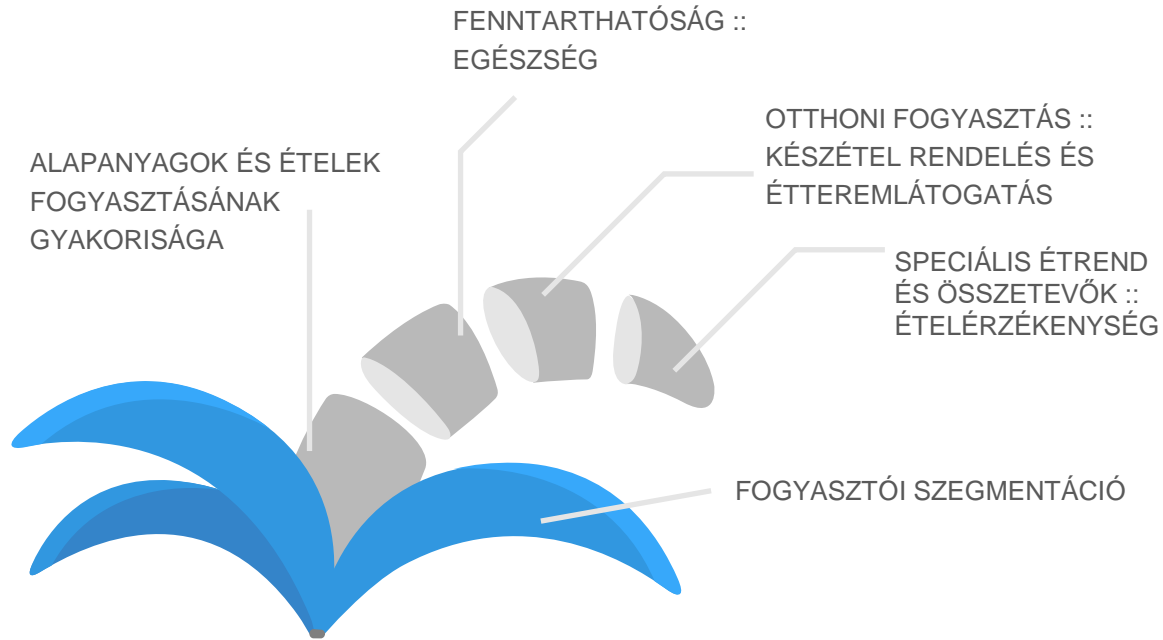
FENNTARTHATÓSÁG :: EGÉSZSÉG

OTTHONI FOGYASZTÁS :: KÉSZÉTEL RENDELÉS ÉS ÉTTEREMLÁTOGATÁS

ALAPANYAGOK ÉS ÉTELEK FOGYASZTÁSÁNAK GYAKORISÁGA

SPECIÁLIS ÉTREND ÉS ÖSSZETEVŐK :: ÉTELÉRZÉKENYSÉG

FOGYASZTÓI SZEGMENTÁCIÓ